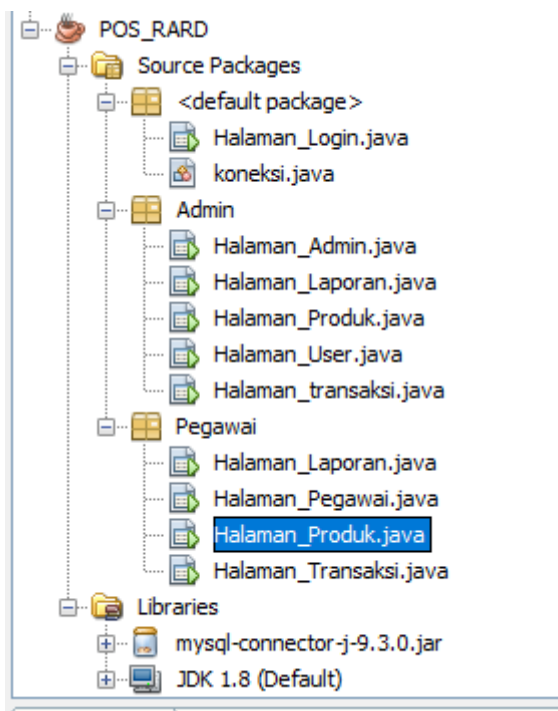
POS_RARD
Source Packages
<default package>
Halaman_Login.java
koneksi.java
Admin
Halaman_Admin.java
Halaman_Laporan.java
Halaman_Produk.java
Halaman_User.java
Halaman_transaksi.java
Pegawai
Halaman_Laporan.java
Halaman_Pegawai.java
Halaman_Produk.java
Halaman_Transaksi.java
Libraries
mysql-connector-j-9.3.0.jar
JDK 1.8 (Default)